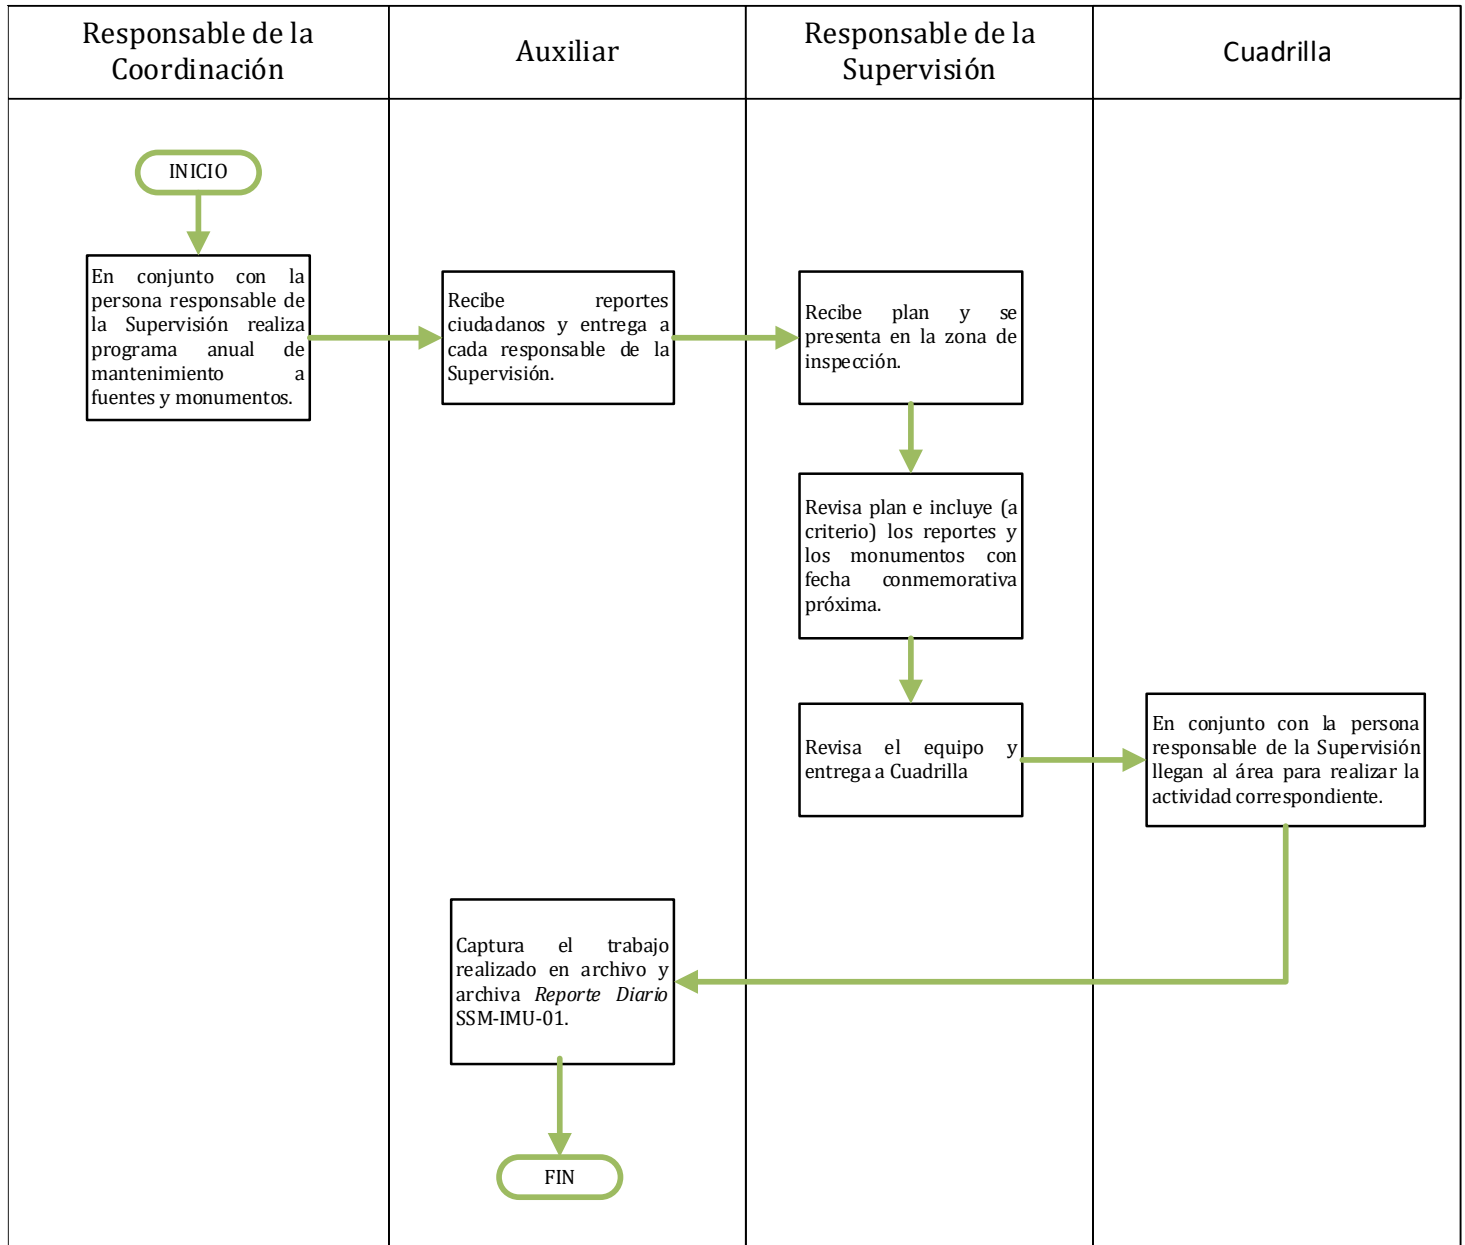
| Responsable de la Coordinación | Auxiliar | Responsable de la Supervisión | Cuadrilla |
|---|---|---|---|

INICIO

En conjunto con la persona responsable de la Supervisión realiza programa anual de mantenimiento a fuentes y monumentos.

Recibe reportes ciudadanos y entrega a cada responsable de la Supervisión.

Recibe plan y se presenta en la zona de inspección.

Revisa plan e incluye (a criterio) los reportes y los monumentos con fecha conmemorativa próxima.

Revisa el equipo y entrega a Cuadrilla

En conjunto con la persona responsable de la Supervisión llegan al área para realizar la actividad correspondiente.

Captura el trabajo realizado en archivo y archiva *Reporte Diario* SSM-IMU-01.

FIN